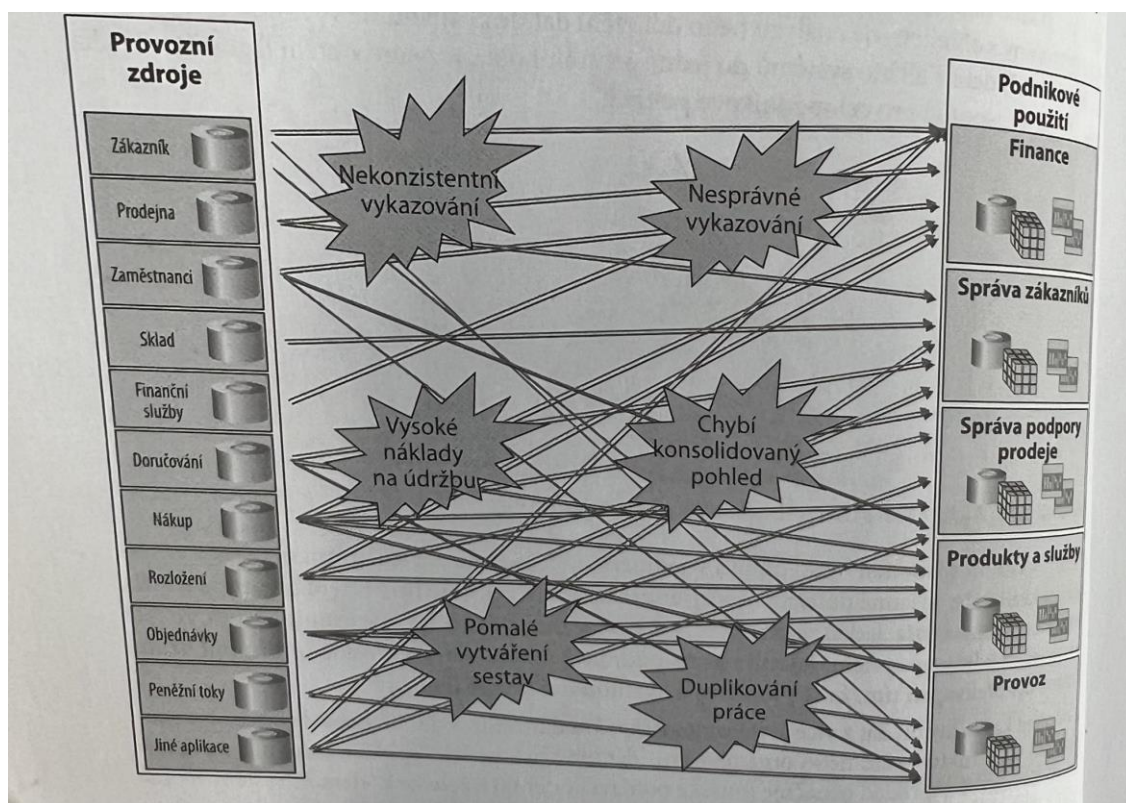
Provozní zdroje

Zákazník

Prodejna

Zaměstnanci

Sklad

Finanční služby

Doručování

Nákup

Rozložení

Objednávky

Peněžní toky

Jiné aplikace

Nekonzistentní vykazování

Nesprávné vykazování

Vysoké náklady na údržbu

Chybí konsolidovaný pohled

Pomalé vytváření sestav

Duplikování práce

Podnikové použití

Finance

Správa zákazníků

Správa podpory prodeje

Produkty a služby

Provoz